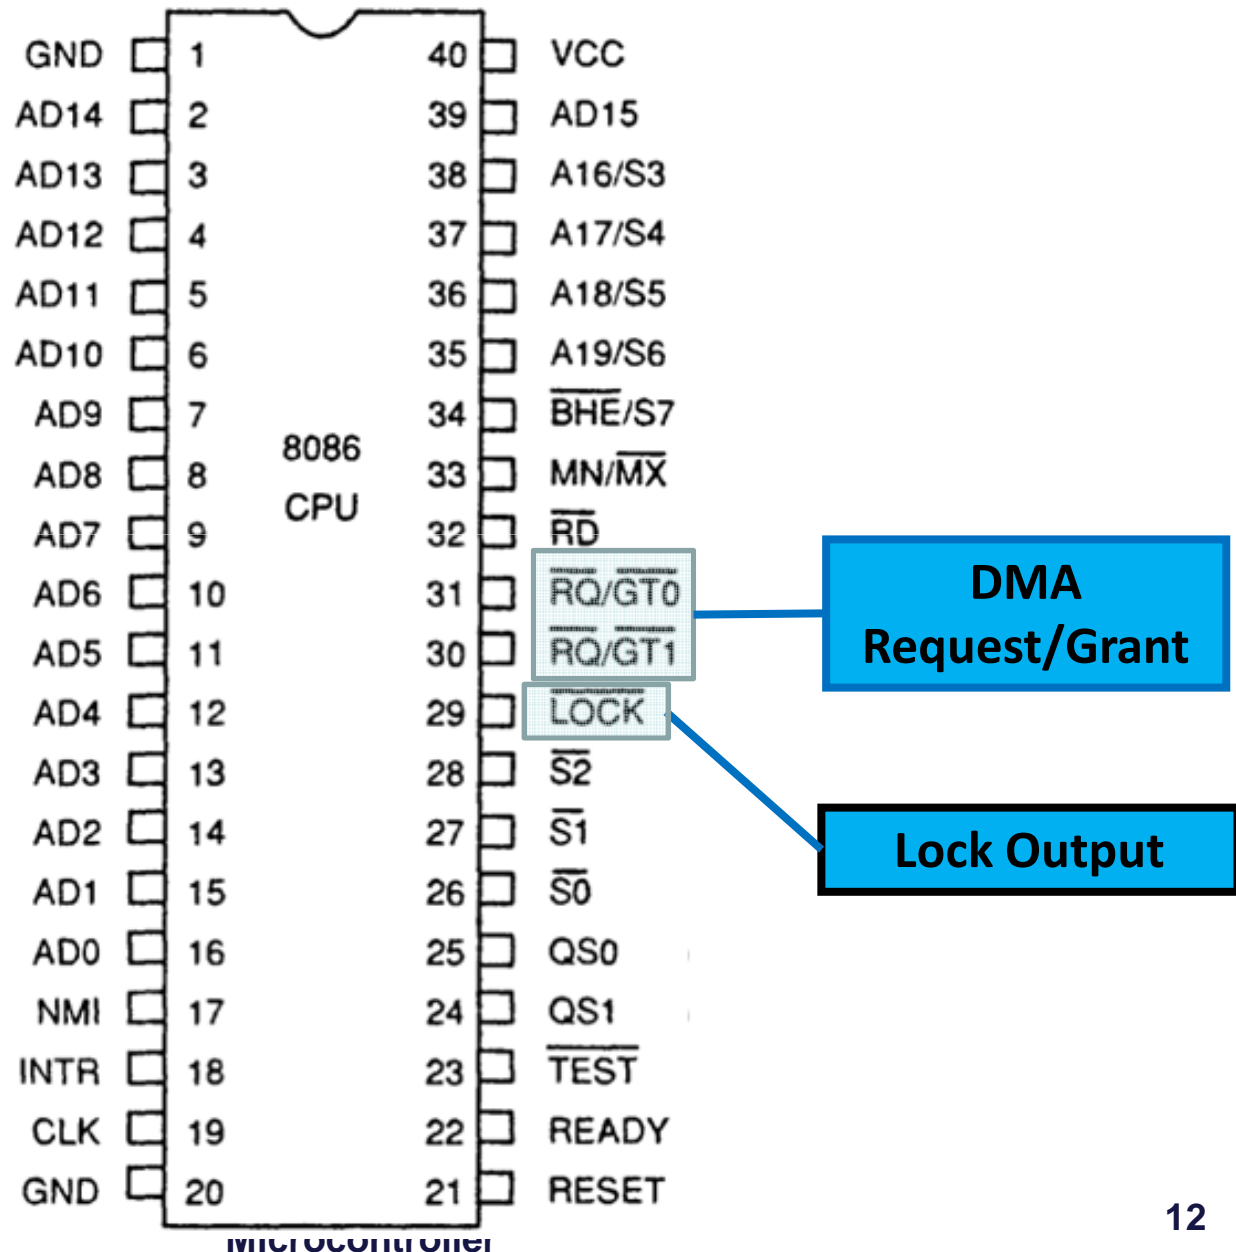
| GND | 1 | 40 | VCC |
|---|---|---|---|
| AD14 | 2 | 39 | AD15 |
| AD13 | 3 | 38 | A16/S3 |
| AD12 | 4 | 37 | A17/S4 |
| AD11 | 5 | 36 | A18/S5 |
| AD10 | 6 | 35 | A19/S6 |
| AD9 | 7 | 34 | $\overline{BHE}$/S7 |
| AD8 | 8 | 33 | MN/$\overline{MX}$ |
| AD7 | 9 | 32 | $\overline{RD}$ |
| AD6 | 10 | 31 | $\overline{RQ}/\overline{GT0}$ |
| AD5 | 11 | 30 | $\overline{RQ}/\overline{GT1}$ |
| AD4 | 12 | 29 | $\overline{LOCK}$ |
| AD3 | 13 | 28 | $\overline{S2}$ |
| AD2 | 14 | 27 | $\overline{S1}$ |
| AD1 | 15 | 26 | $\overline{S0}$ |
| AD0 | 16 | 25 | QS0 |
| NMI | 17 | 24 | QS1 |
| INTR | 18 | 23 | $\overline{TEST}$ |
| CLK | 19 | 22 | READY |
| GND | 20 | 21 | RESET |

8086
CPU

DMA Request/Grant

Lock Output

12

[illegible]